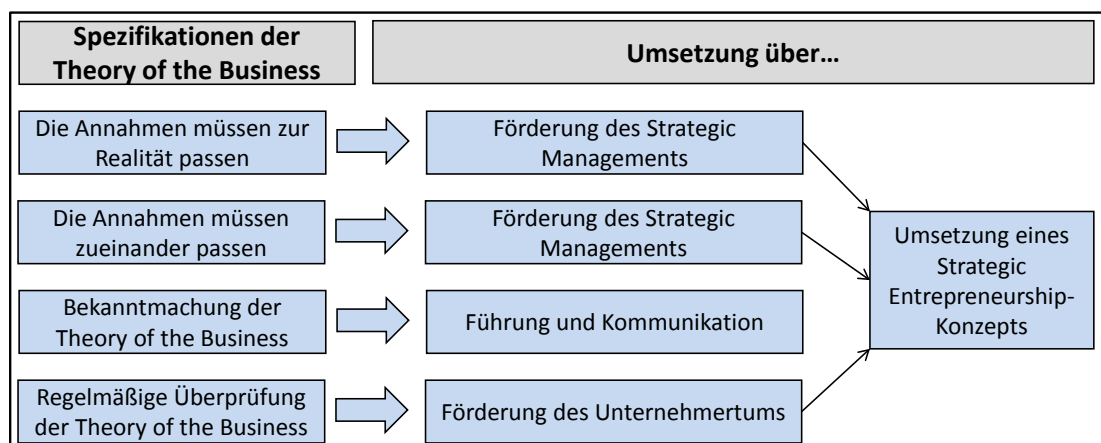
Spezifikationen der Theory of the Business

Umsetzung über…

Die Annahmen müssen zur Realität passen

Förderung des Strategic Managements

Die Annahmen müssen zueinander passen

Förderung des Strategic Managements

Umsetzung eines Strategic Entrepreneurship-Konzepts

Bekanntmachung der Theory of the Business

Führung und Kommunikation

Regelmäßige Überprüfung der Theory of the Business

Förderung des Unternehmertums